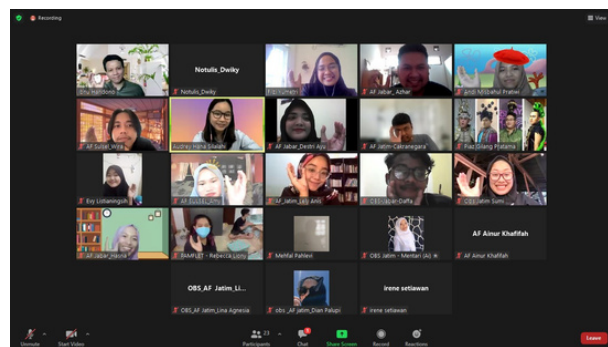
Recording

View

Notulis_Dwiky

Notulis_Dwiky

AF Jabar_Azhar

Andi Mochahul Pratiwi

AF Sulsel_Wira

Audrey Hana Silalahi

AF Jabar_Destri Ayu

AF Jatim_Cakranegara

Fiaz Gilang Pratama

Evy Lolianingsih

AF Jatim_Lely Anis

OBS Jabar_Daffa

OBS Jatim_Sumi

AF Jabar_Hasna

PAMFLET - Rebecca Lioni

Mehfal Pahlevi

OBS Jatim - Mentari (AI)

AF Ainur Khafifah

AF Ainur Khafifah

OBS_AF Jatim_Li...

OBS_AF Jatim_Lina Agnesia

obs_AF Jatim_Dian Palupi

irene setiawan

irene setiawan

Unmute

Start Video

Participants 23

Chat

Share Screen

Record

Reactions

Leave